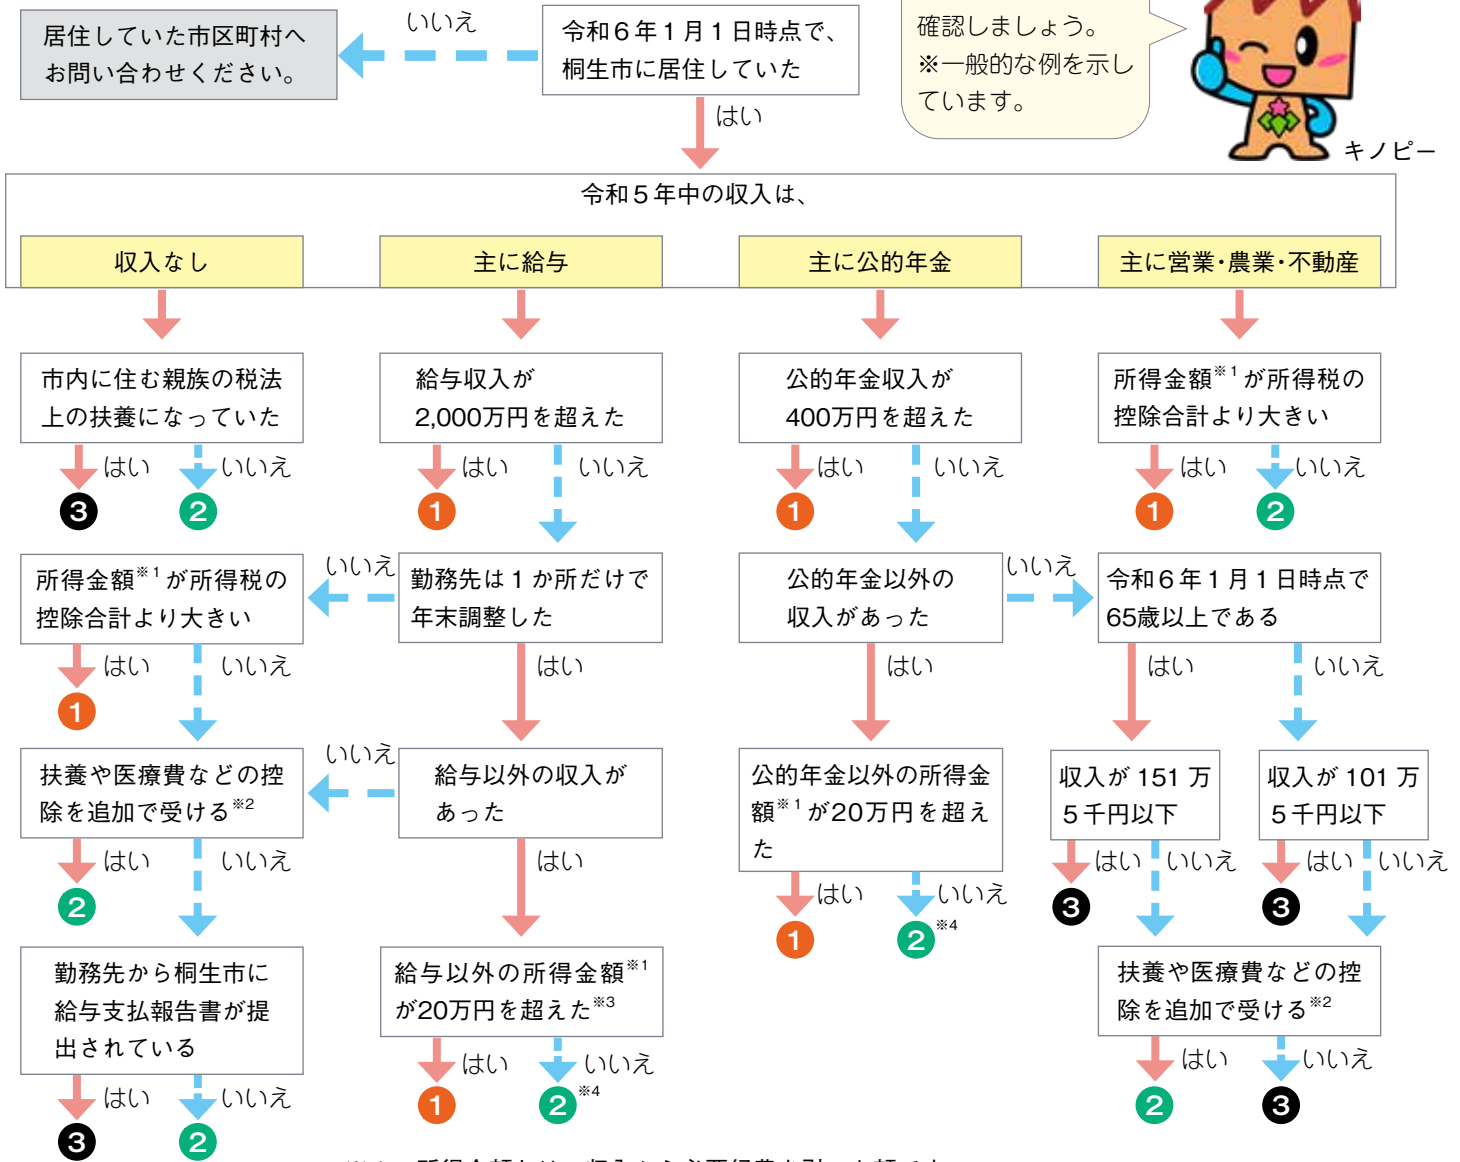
居住していた市区町村へお問い合わせください。

いいえ

令和６年１月１日時点で、桐生市に居住していた

はい

確認しましょう。
※一般的な例を示しています。

キノピー

令和５年中の収入は、

収入なし

主に給与

主に公的年金

主に営業・農業・不動産

市内に住む親族の税法上の扶養になっていた

はい いいえ

3 2

給与収入が2,000万円を超えた

はい いいえ

1

公的年金収入が400万円を超えた

はい いいえ

1

所得金額$^{※1}$が所得税の控除合計より大きい

はい いいえ

1 2

所得金額$^{※1}$が所得税の控除合計より大きい

いいえ

勤務先は１か所だけで年末調整した

公的年金以外の収入があった

いいえ

令和６年１月１日時点で65歳以上である

はい いいえ

1

はい

はい

はい いいえ

扶養や医療費などの控除を追加で受ける$^{※2}$

いいえ

給与以外の収入があった

公的年金以外の所得金額$^{※1}$が20万円を超えた

収入が 151 万５千円以下

収入が 101 万５千円以下

はい いいえ

2

はい

はい いいえ

1 2$^{※4}$

はい いいえ

3

はい いいえ

3

勤務先から桐生市に給与支払報告書が提出されている

給与以外の所得金額$^{※1}$が20万円を超えた$^{※3}$

扶養や医療費などの控除を追加で受ける$^{※2}$

はい いいえ

1 2$^{※4}$

はい いいえ

2 3

はい いいえ

3 2